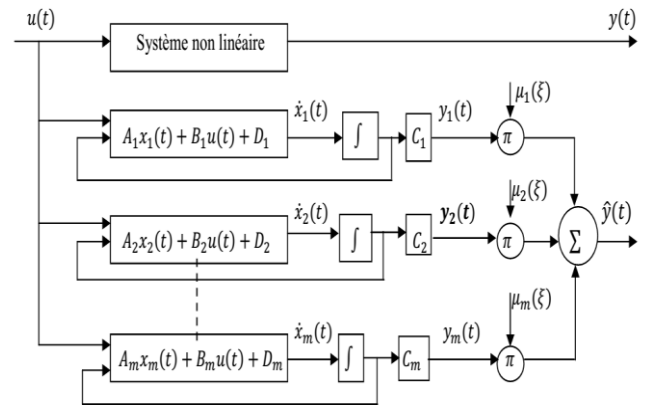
$u(t)$

Système non linéaire

$y(t)$

$\mu_1(\xi)$

$A_1x_1(t) + B_1u(t) + D_1$

$\dot{x}_1(t)$

$\int$

$C_1$

$y_1(t)$

$\pi$

$\mu_2(\xi)$

$A_2x_2(t) + B_2u(t) + D_2$

$\dot{x}_2(t)$

$\int$

$C_2$

$y_2(t)$

$\pi$

$\sum$

$\hat{y}(t)$

$\mu_m(\xi)$

$A_mx_m(t) + B_mu(t) + D_m$

$\dot{x}_m(t)$

$\int$

$C_m$

$y_m(t)$

$\pi$